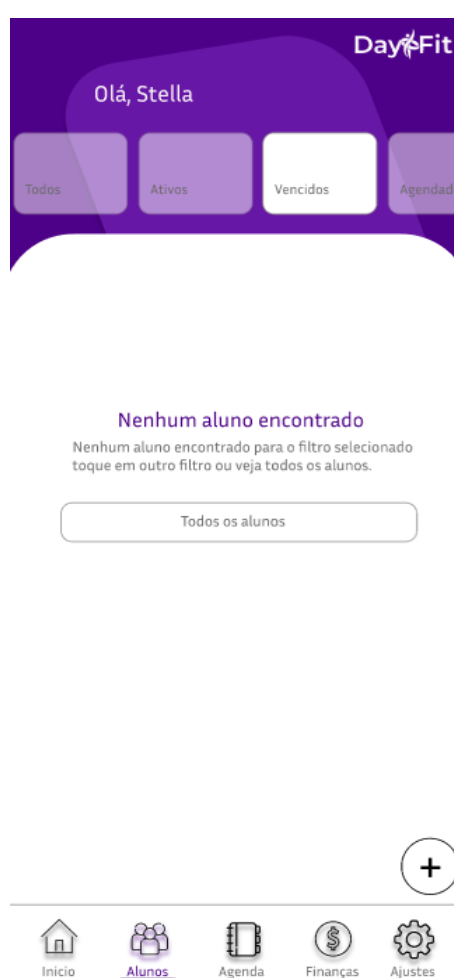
DayFit

Olá, Stella

Todos

Ativos

Vencidos

Agendad

Nenhum aluno encontrado

Nenhum aluno encontrado para o filtro selecionado toque em outro filtro ou veja todos os alunos.

Todos os alunos

+

Inicio

Alunos

Agenda

Finanças

Ajustes